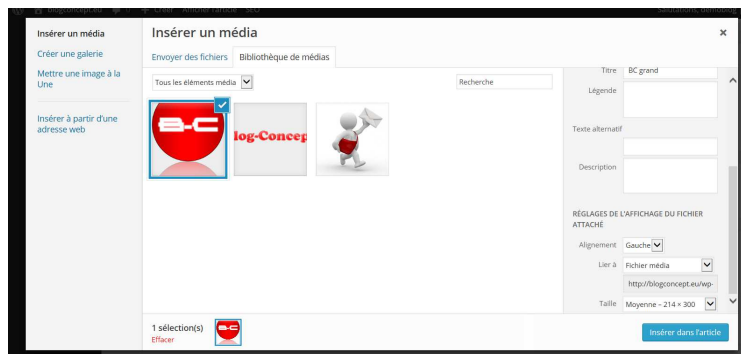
blogconcept.eu    Créer    Afficher l'article    SEO    Salutations, demoblog

Insérer un média
Créer une galerie
Mettre une image à la Une
Insérer à partir d'une adresse web

Insérer un média
×
Envoyer des fichiers
Bibliothèque de médias
Tous les éléments média
Recherche

B-C
blog-Concep

Titre BC grand
Légende
Texte alternatif
Description
RÉGLAGES DE L'AFFICHAGE DU FICHIER ATTACHÉ
Alignement Gauche
Lier à Fichier média
http://blogconcept.eu/wp-
Taille Moyenne – 214 × 300

1 sélection(s)
Effacer
Insérer dans l'article